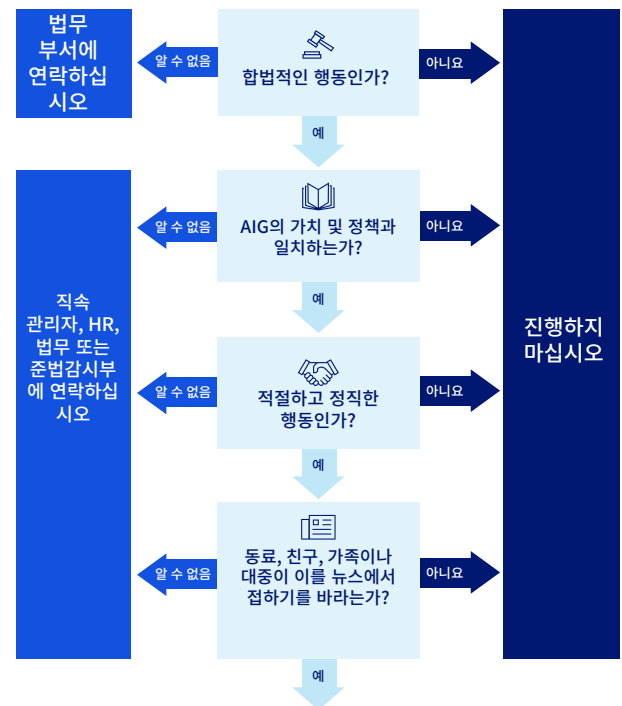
법무 부서에 연락하십시오

알 수 없음

합법적인 행동인가?

아니요

예

직속 관리자, HR, 법무 또는 준법감시부에 연락하십시오

알 수 없음

AIG의 가치 및 정책과 일치하는가?

아니요

예

진행하지 마십시오

알 수 없음

적절하고 정직한 행동인가?

아니요

예

알 수 없음

동료, 친구, 가족이나 대중이 이를 뉴스에서 접하기를 바라는가?

아니요

예